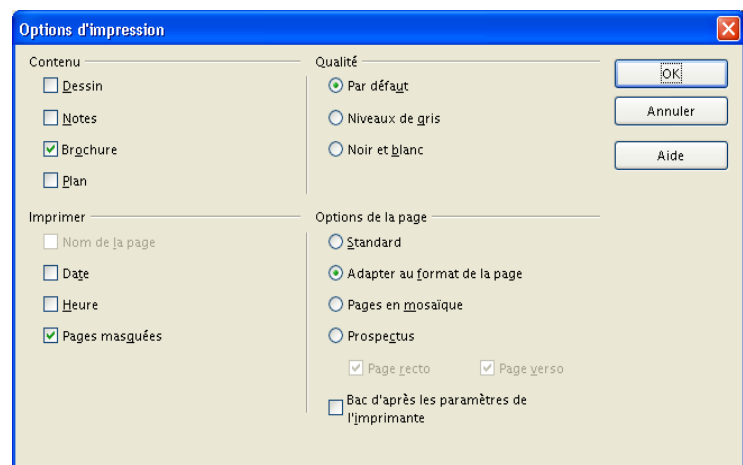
Options d'impression

Contenu
Dessin
Notes
Brochure
Plan

Qualité
Par défaut
Niveaux de gris
Noir et blanc

OK
Annuler
Aide

Imprimer
Nom de la page
Date
Heure
Pages masquées

Options de la page
Standard
Adapter au format de la page
Pages en mosaïque
Prospectus
Page recto
Page verso
Bac d'après les paramètres de l'imprimante